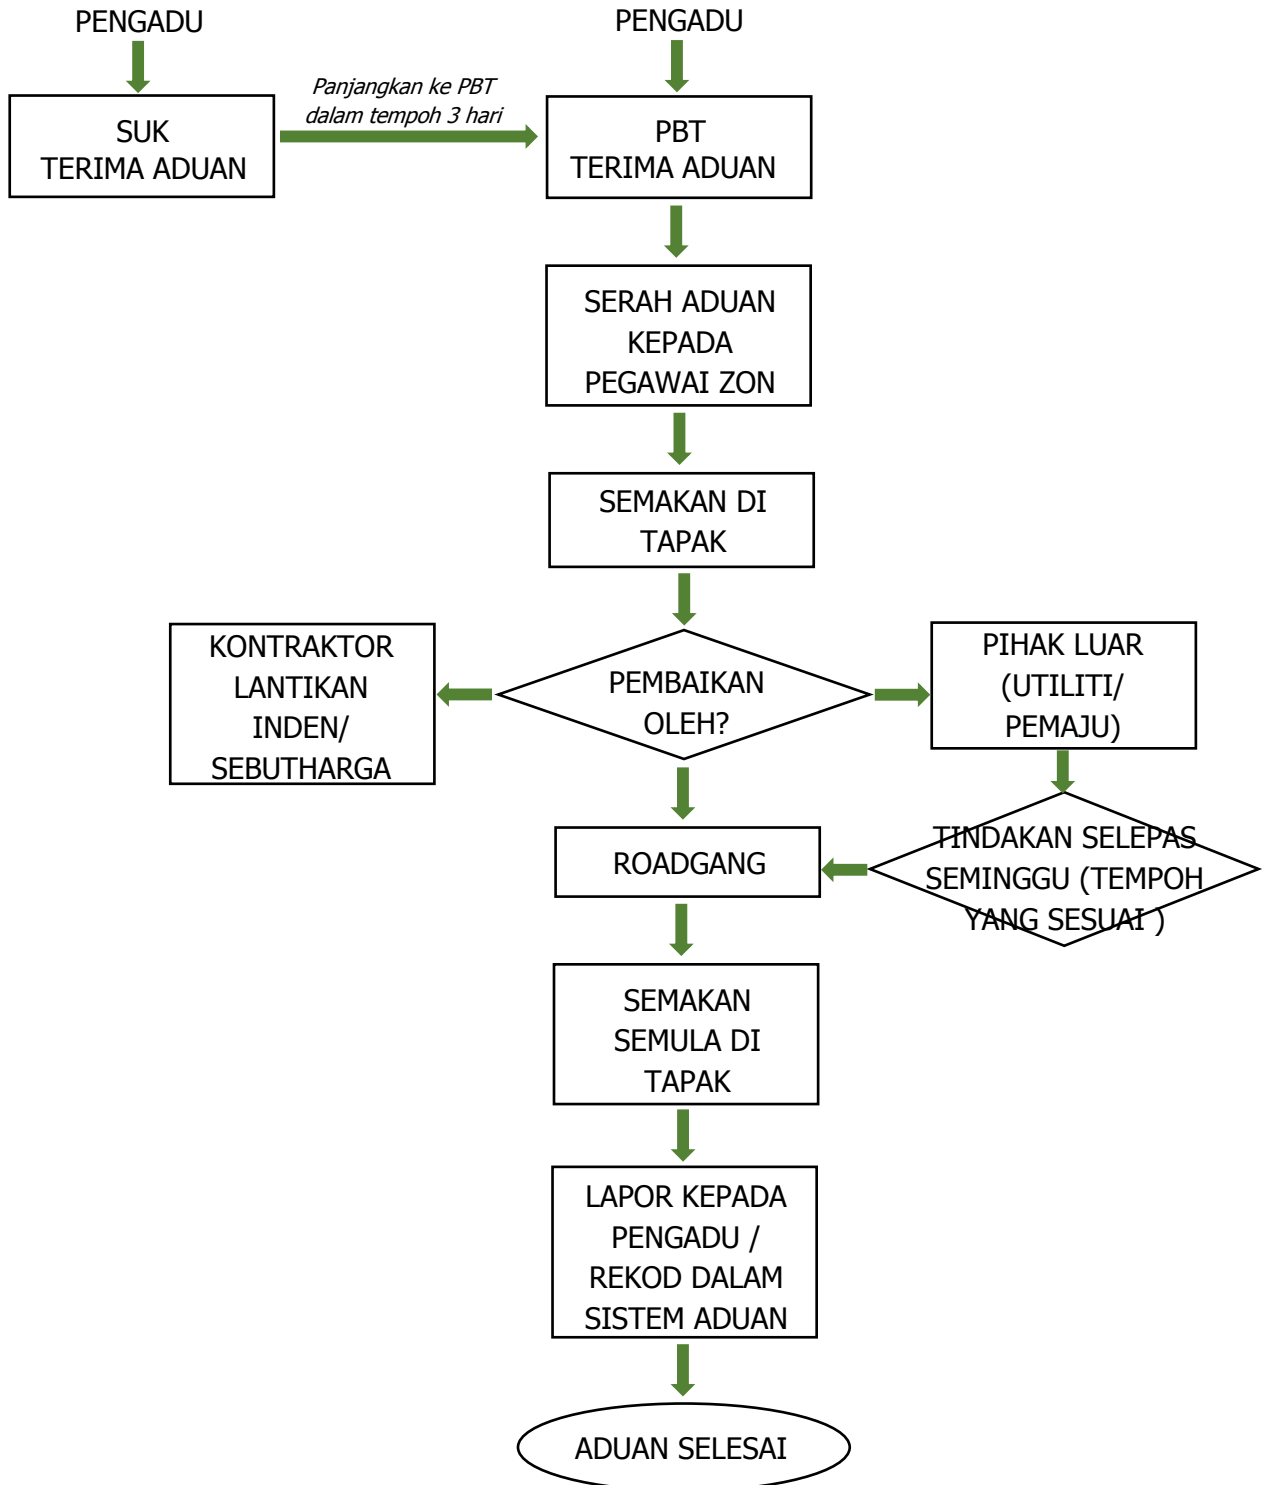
PENGADU

PENGADU

SUK
TERIMA ADUAN

Panjangkan ke PBT
dalam tempoh 3 hari

PBT
TERIMA ADUAN

SERAH ADUAN KEPADA PEGAWAI ZON

SEMAKAN DI TAPAK

KONTRAKTOR LANTIKAN INDEN/ SEBUTHARGA

PEMBAIKAN OLEH?

PIHAK LUAR (UTILITI/ PEMAJU)

ROADGANG

TINDAKAN SELEPAS SEMINGGU (TEMPOH YANG SESUAI )

SEMAKAN SEMULA DI TAPAK

LAPOR KEPADA PENGADU / REKOD DALAM SISTEM ADUAN

ADUAN SELESAI